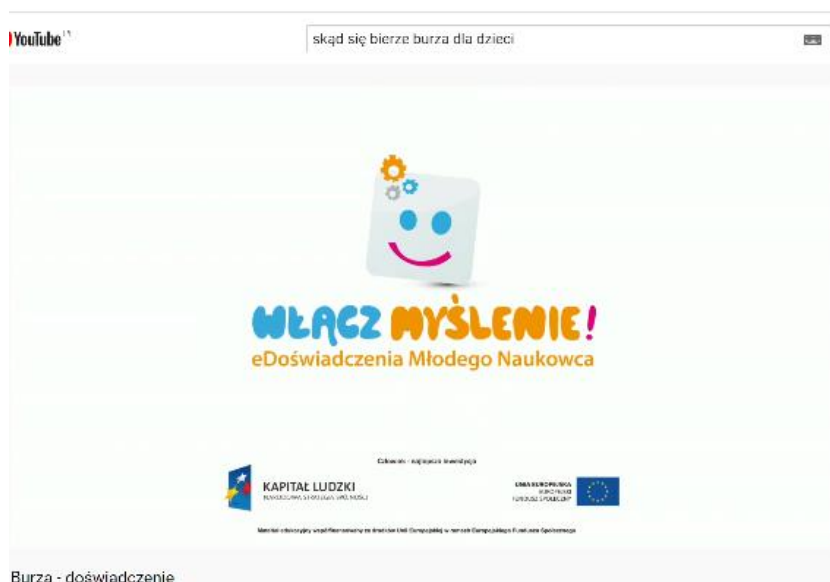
YouTube

skąd się bierze burza dla dzieci

WŁĄCZ MYŚLENIE!
eDoświadczenia Młodego Naukowca

Człowiek – najlepsza inwestycja

KAPITAŁ LUDZKI
NARODOWA STRATEGIA SPÓJNOŚCI

UNIA EUROPEJSKA
EUROPEJSKI FUNDUSZ SPOŁECZNY

Materiał edukacyjny współfinansowany ze środków Unii Europejskiej w ramach Europejskiego Funduszu Społecznego

Burza - doświadczenie